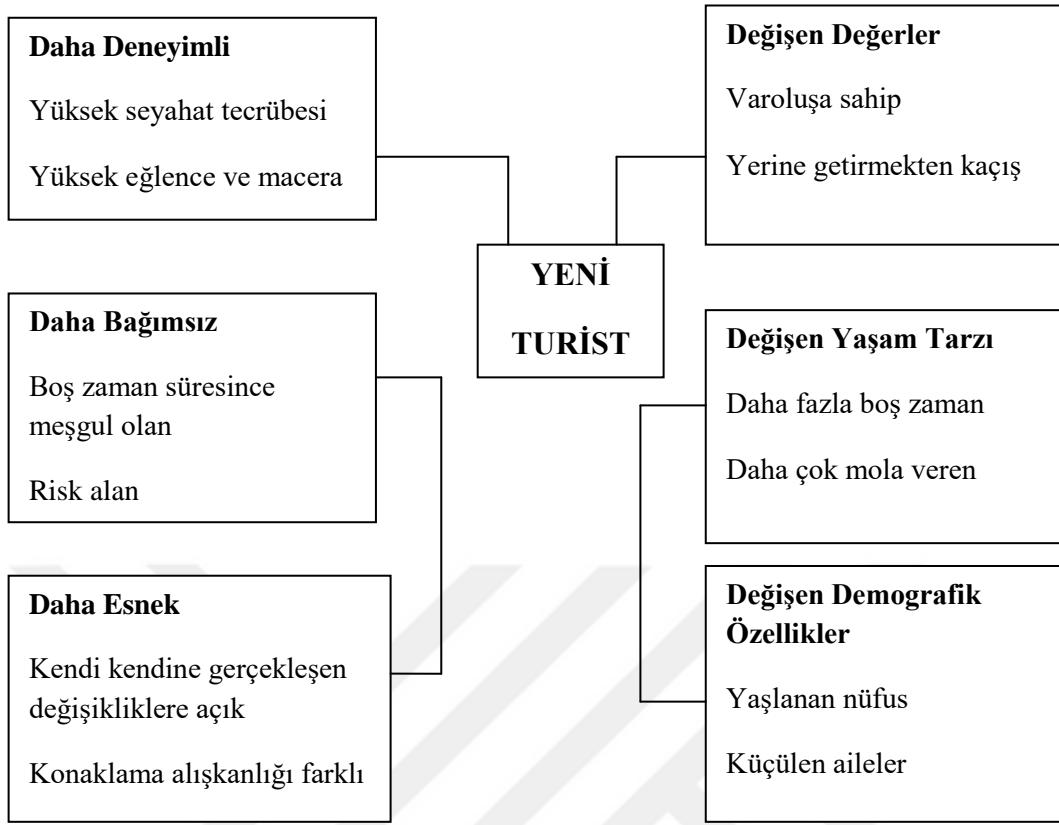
Daha Deneyimli

Yüksek seyahat tecrübesi

Yüksek eğlence ve macera

Değişen Değerler

Varoluşa sahip

Yerine getirmekten kaçış

YENİ

TURİST

Daha Bağımsız

Boş zaman süresince meşgul olan

Risk alan

Değişen Yaşam Tarzı

Daha fazla boş zaman

Daha çok mola veren

Daha Esnek

Kendi kendine gerçekleşen değişikliklere açık

Konaklama alışkanlığı farklı

Değişen Demografik Özellikler

Yaşlanan nüfus

Küçülen aileler